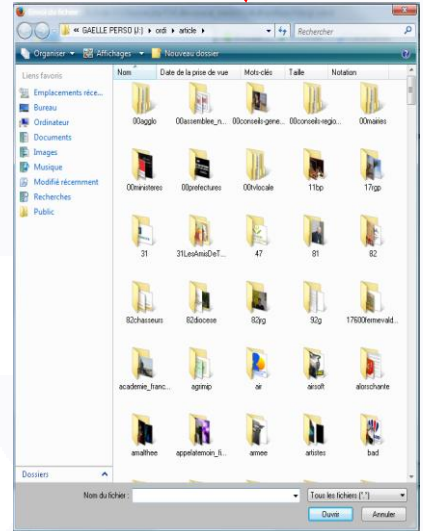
« GAELLE PERSO (J:) ▸ ordi ▸ article ▸

Rechercher

Organiser ▾ Affichages ▾ Nouveau dossier

Liens favoris

Emplacements réce...

Bureau

Ordinateur

Documents

Images

Musique

Modifié récemment

Recherches

Public

Nom

Date de la prise de vue

Mots-clés

Taille

Notation

00agglo

00assemblee_n...

00conseils-gene...

00conseils-regio...

00mairies

00ministeres

00prefectures

00vlocale

11bp

17gp

31

31LesAmisDeT...

47

81

82

82chasseurs

82diocese

82yg

92g

17600fermevald...

academie_franc...

agrimip

air

airsoft

alorschante

amalthee

appelatemoin_fi...

armee

artistes

bad

Dossiers

Nom du fichier :

Tous les fichiers (*.*)

Ouvrir

Annuler